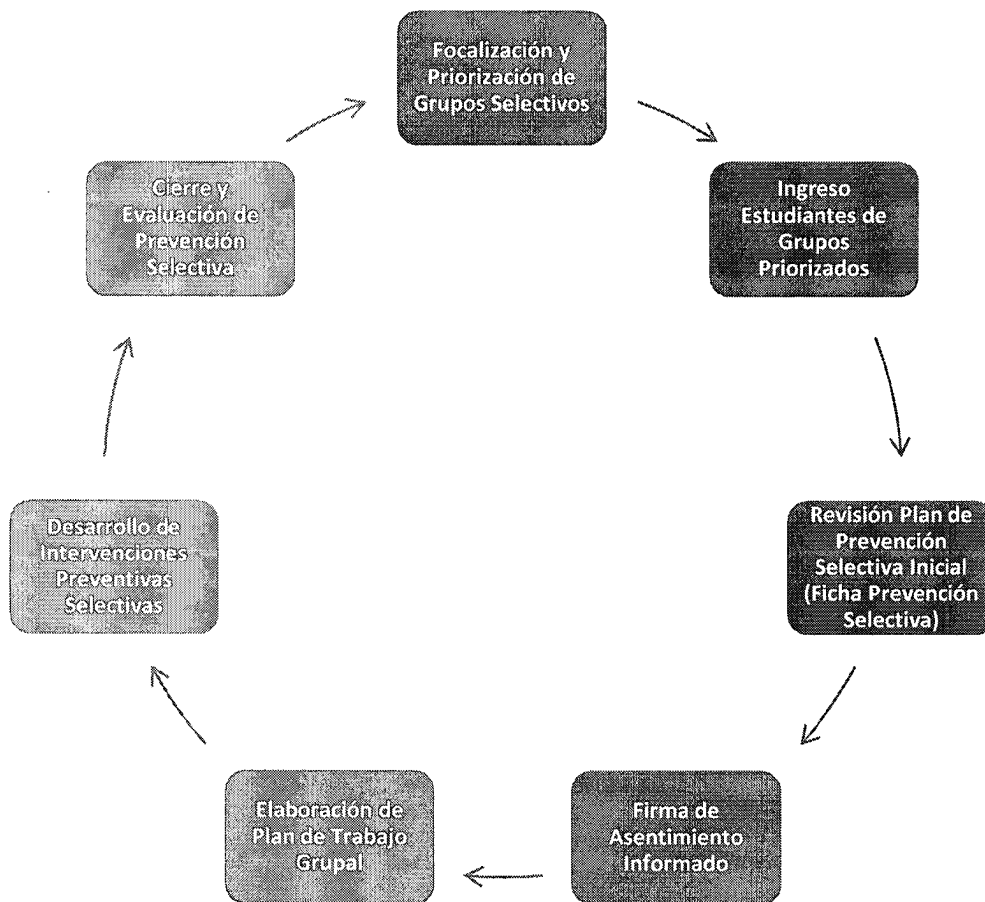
Focalización y Priorización de Grupos Selectivos

Ingreso Estudiantes de Grupos Priorizados

Revisión Plan de Prevención Selectiva Inicial (Ficha Prevención Selectiva)

Firma de Asentimiento Informado

Elaboración de Plan de Trabajo Grupal

Desarrollo de Intervenciones Preventivas Selectivas

Cierre y Evaluación de Prevención Selectiva